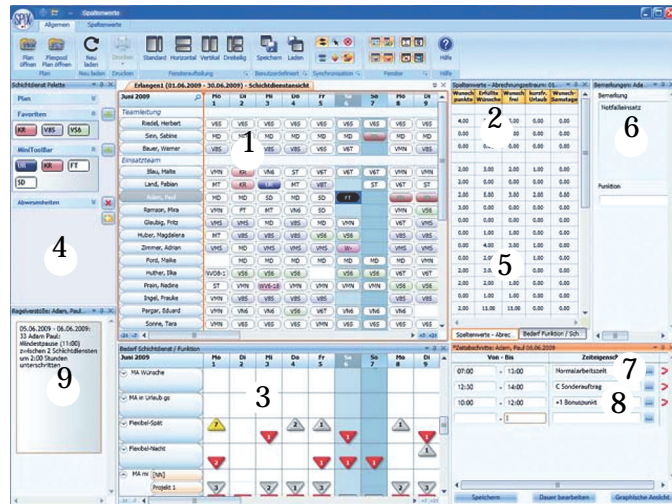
Spaltenwerte

Allgemein Spaltenwerte

Plan öffnen Planpool Plan öffnen Neu laden Drucken Standard Horizontal Vertikal Dreiteilig Speichern Laden Hilfe

Plan Neu laden Drucken Fensteraufteilung Benutzerdefiniert Synchronisation Fenster Hilfe

Schichtdienst Palette

Plan

Favoriten

KR VBS VS6

MiniToolBar

TR KR FT

SD

Abwesenheiten

4

Regelverstöße: Adam, Paul 01.06.2009

05.06.2009 - 06.06.2009: 33 Adam Paul: Mindestpause (11:00) zwischen 2 Schichtdiensten um 2:00 Stunden unterschritten

9

Erlangen1 (01.06.2009 - 30.06.2009) - Schichtdienstansicht

| Juni 2009 | Mo 1 | Di 2 | Mi 3 | Do 4 | Fr 5 | Sa 6 | So 7 | Mo 8 | Di 9 |
|---|---|---|---|---|---|---|---|---|---|
| Teamleitung | | | | | | | | | |
| Riedel, Herbert | VBS | VBS | VBS | VBS | VBS | VBS | VBS | VBS | VBS |
| Senn, Sabine | MD | MD | MD | MD | MD | | | MD | MD |
| Bauer, Werner | VBS | VBS | VBS | VBS | VBT | | | VMN | VMN |
| Einsatzteam | | | | | | | | | |
| Blau, Malte | VMN | KR | VN6 | ST | VBT | VBT | VBT | VMN | VMN |
| Land, Fabian | MT | KR | TR | MT | VBT | | ST | VBT | ST |
| Adam, Paul | MD | MD | SD | MD | SD | | FT | | |
| Ramsen, Mira | VMN | FT | MT | VN6 | SD | | | VMN | VMN |
| Glauberg, Fritz | VMS | VMS | VMS | VMS | VMS | | | VMS | VMS |
| Huber, Magdalena | MT | VBS | VBS | VBS | VS6 | VS6 | | VBS | VBS |
| Zimmer, Adrian | VMS | MD | VMS | VMS | VMS | W- | | VMS | VMS |
| Ford, Maike | | MD | MD | MD | MD | MD | MD | MD | MD |
| Huther, Ilke | WOB-1 | VS6 | VS6 | VS6 | | VS6 | VS6 | VBT | VBT |
| Prain, Nadine | ST | VMN | WVS-18 | VMN | VMN | VMN | VMN | VS6 | VS6 |
| Ingel, Frauke | VMN | VBS | VBS | VBS | VBS | | | VBS | VBS |
| Pargar, Eduard | VMN | VN6 | VN6 | VS6 | VBT | VN6 | VN6 | VMN | |
| Sonne, Tara | VMN | VBS | VBS | VBS | VBS | | | VMN | VMN |

1

Spaltenwerte - Abrechnungszeitraum: 01.

Wunsch punkte | Erfüllte Wünsche | Wunsch frei | kurzfr. Urlaub | Wunsch Samstage

2

5

Spaltenwerte - Abrec. | Bedarf Funktion / Sch

Bemerkungen: Adam

Bemerkung

Notfalleinsatz

Funktion

6

Bedarf Schichtdienst / Funktion

Juni 2009 | Mo 1 | Di 2 | Mi 3 | Do 4 | Fr 5 | Sa 6 | So 7 | Mo 8 | Di 9

MA Wünsche

MA in Urlaub gs

Flexibel-Spät

Flexibel-Nacht

MA m [Sch]

Projekt 1

3

Zeitabschnitte: Adam, Paul 06.06.2009

Von - Bis | Zeitsegment

07:00 - 13:00 Normalarbeitszeit

12:30 - 14:00 C Sonderauftrag

10:00 - 12:00 +1 Bonuspunkt

7

8

Speichern Dauer bearbeiten Graphische Ansicht